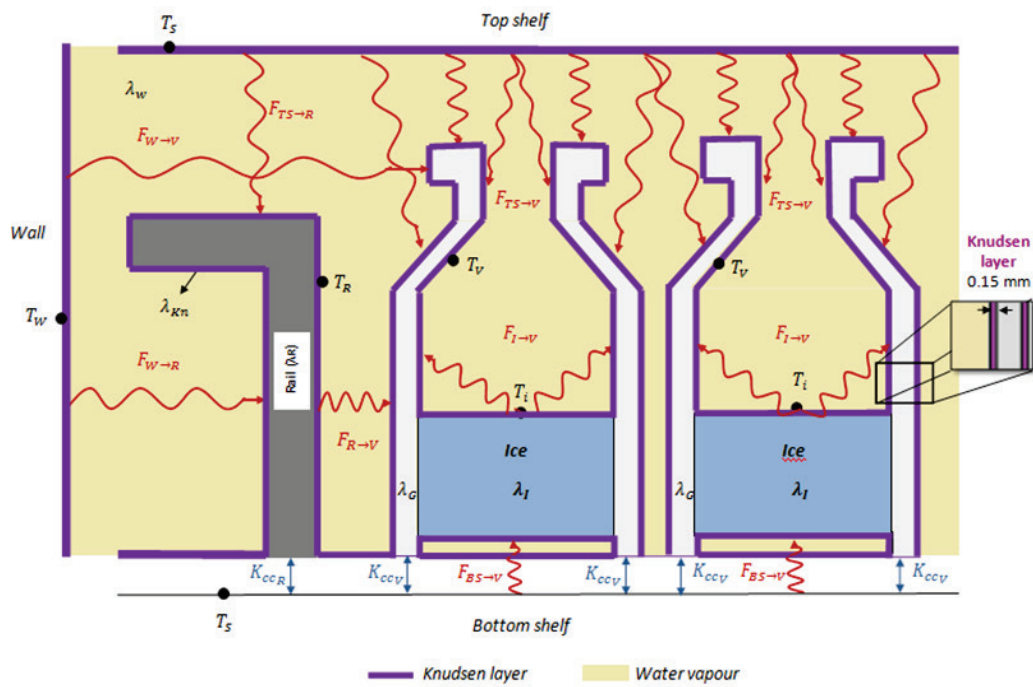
$T_S$

Top shelf

$\lambda_W$

$F_{TS\rightarrow R}$

$F_{W\rightarrow V}$

$F_{TS\rightarrow V}$

$F_{TS\rightarrow V}$

Wall

Knudsen layer
0.15 mm

$T_R$

$T_V$

$T_V$

$\lambda_{Kn}$

$T_W$

$F_{I\rightarrow V}$

$F_{I\rightarrow V}$

$F_{W\rightarrow R}$

Rail ($\lambda_R$)

$T_i$

$T_i$

$F_{R\rightarrow V}$

Ice

Ice

$\lambda_G$

$\lambda_I$

$\lambda_G$

$\lambda_I$

$K_{cc_R}$

$K_{cc_V}$

$F_{BS\rightarrow V}$

$K_{cc_V}$

$K_{cc_V}$

$F_{BS\rightarrow V}$

$K_{cc_V}$

$T_S$

Bottom shelf

Knudsen layer

Water vapour